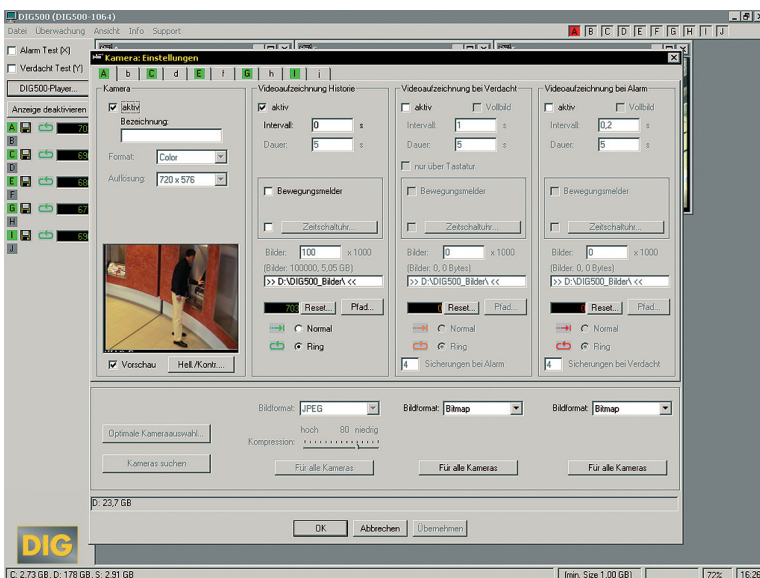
DIG500 (DIG500-1064)

Datei Überwachung Ansicht Info Support

A B C D E F G H I J

Alarm Test (X)

Verdacht Test (Y)

DIG500-Player...

Anzeige deaktivieren

A 70
B
C 69
D
E 68
F
G 67
H
I 69
J

Kamera: Einstellungen

A b C d E f G h I i

Kamera

aktiv

Bezeichnung:

Format: Color

Auflösung: 720 x 576

Vorschau

Hell./Kontr....

Videoaufzeichnung Historie

aktiv

Intervall: 0 s

Dauer: 5 s

Bewegungsmelder

Zeitschaltuhr...

Bilder: 100 x 1000

(Bilder: 100000, 5,05 GB)

>> D:\DIG500_Bilder\ <<

70 Reset... Pfad...

Normal

Ring

Videoaufzeichnung bei Verdacht

aktiv Vollbild

Intervall: 1 s

Dauer: 5 s

nur über Tastatur

Bewegungsmelder

Zeitschaltuhr...

Bilder: 0 x 1000

(Bilder: 0, 0 Bytes)

>> D:\DIG500_Bilder\ <<

Reset... Pfad...

Normal

Ring

4 Sicherungen bei Alarm

Videoaufzeichnung bei Alarm

aktiv Vollbild

Intervall: 0,2 s

Dauer: 5 s

Bewegungsmelder

Zeitschaltuhr...

Bilder: 0 x 1000

(Bilder: 0, 0 Bytes)

>> D:\DIG500_Bilder\ <<

Reset... Pfad...

Normal

Ring

4 Sicherungen bei Verdacht

Optimale Kameraauswahl...

Kameras suchen

Bildformat: JPEG

Kompression: hoch 80 niedrig

Für alle Kameras

Bildformat: Bitmap

Für alle Kameras

Bildformat: Bitmap

Für alle Kameras

D: 23,7 GB

OK Abbrechen Übernehmen

DIG

C: 2,73 GB, D: 178 GB, S: 2,91 GB

(min. Size 1,00 GB)

72%

16:26